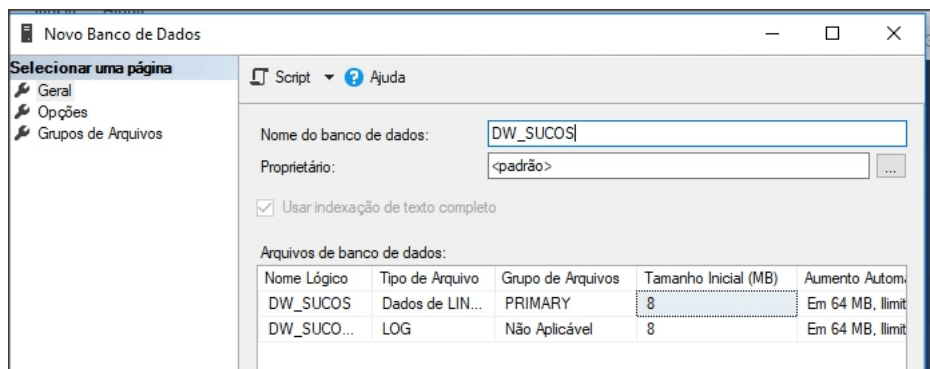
Novo Banco de Dados

Selecionar uma página
Geral
Opções
Grupos de Arquivos

Script ▾ Ajuda

Nome do banco de dados: DW_SUCOS
Proprietário: <padrão> ...

Usar indexação de texto completo

Arquivos de banco de dados:

| Nome Lógico | Tipo de Arquivo | Grupo de Arquivos | Tamanho Inicial (MB) | Aumento Autom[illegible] |
|---|---|---|---|---|
| DW_SUCOS | Dados de LIN... | PRIMARY | 8 | Em 64 MB, Ilimit |
| DW_SUCO... | LOG | Não Aplicável | 8 | Em 64 MB, Ilimit |